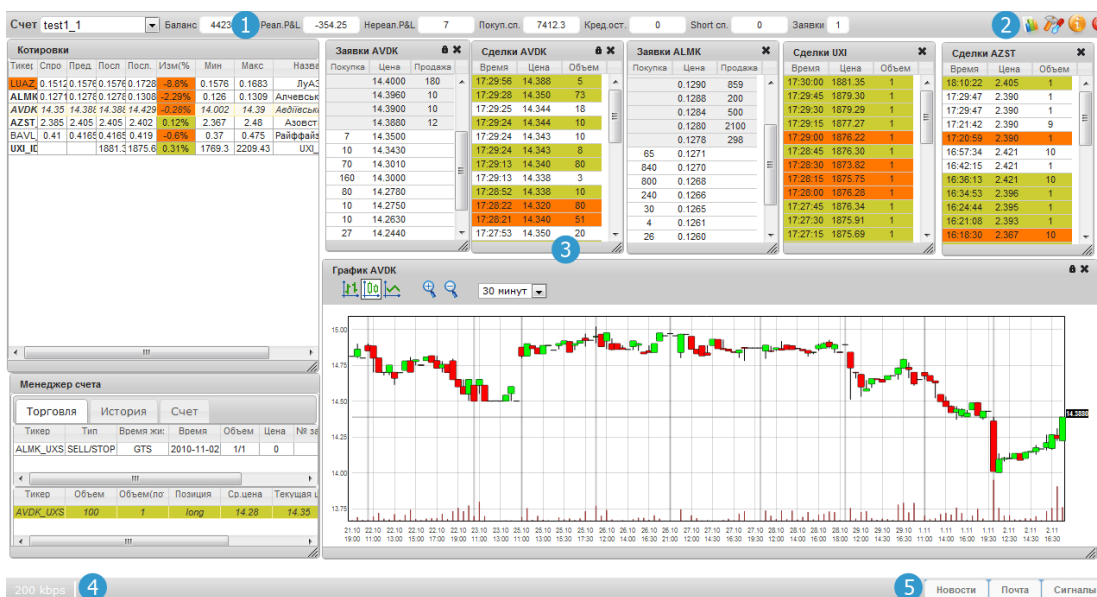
Счет test1_1 Баланс 4423 1 Реал.P&L -354.25 Нереал.P&L 7 Покуп.сп. 7412.3 Кред.ост. 0 Short сп. 0 Заявки 1 2

Котировки

| Тикер | Спро | Пред | Посл | Посл. | Изм(% | Мин | Макс | Назв |
|---|---|---|---|---|---|---|---|---|
| LUAZ | 0.1512 | 0.1576 | 0.1576 | 0.1728 | -8.8% | 0.1576 | 0.1683 | ЛуАЗ |
| ALMK | 0.1271 | 0.1278 | 0.1278 | 0.1308 | -2.29% | 0.126 | 0.1309 | Алчевськ |
| AVDK | 14.35 | 14.388 | 14.388 | 14.429 | -0.28% | 14.002 | 14.39 | Авдіївськ |
| AZST | 2.385 | 2.405 | 2.405 | 2.402 | 0.12% | 2.367 | 2.48 | Азовст |
| BAVL | 0.41 | 0.4165 | 0.4165 | 0.419 | -0.6% | 0.37 | 0.475 | Райффайз |
| UXI_ID | | | 1881.3 | 1875.6 | 0.31% | 1769.3 | 2209.43 | UXI |

Заявки AVDK

| Покупка | Цена | Продажа |
|---|---|---|
| | 14.4000 | 180 |
| | 14.3960 | 10 |
| | 14.3900 | 10 |
| | 14.3880 | 12 |
| 7 | 14.3500 | |
| 10 | 14.3430 | |
| 70 | 14.3010 | |
| 160 | 14.3000 | |
| 80 | 14.2780 | |
| 10 | 14.2750 | |
| 10 | 14.2630 | |
| 27 | 14.2440 | |

Сделки AVDK

| Время | Цена | Объем |
|---|---|---|
| 17:29:56 | 14.388 | 5 |
| 17:29:28 | 14.350 | 73 |
| 17:29:25 | 14.344 | 18 |
| 17:29:24 | 14.344 | 10 |
| 17:29:24 | 14.343 | 10 |
| 17:29:24 | 14.343 | 8 |
| 17:29:13 | 14.340 | 80 |
| 17:29:13 | 14.338 | 3 |
| 17:28:52 | 14.338 | 10 |
| 17:28:22 | 14.320 | 80 |
| 17:28:21 | 14.340 | 51 |
| 17:27:53 | 14.350 | 20 |

Заявки ALMK

| Покупка | Цена | Продажа |
|---|---|---|
| | 0.1290 | 859 |
| | 0.1288 | 200 |
| | 0.1284 | 500 |
| | 0.1280 | 2100 |
| | 0.1278 | 298 |
| 65 | 0.1271 | |
| 840 | 0.1270 | |
| 800 | 0.1268 | |
| 240 | 0.1266 | |
| 30 | 0.1265 | |
| 4 | 0.1261 | |
| 26 | 0.1260 | |

Сделки UXI

| Время | Цена | Объем |
|---|---|---|
| 17:30:00 | 1881.35 | 1 |
| 17:29:45 | 1879.30 | 1 |
| 17:29:30 | 1879.29 | 1 |
| 17:29:15 | 1877.27 | 1 |
| 17:29:00 | 1876.22 | 1 |
| 17:28:45 | 1876.30 | 1 |
| 17:28:30 | 1873.82 | 1 |
| 17:28:15 | 1875.75 | 1 |
| 17:28:00 | 1876.28 | 1 |
| 17:27:45 | 1876.34 | 1 |
| 17:27:30 | 1875.91 | 1 |
| 17:27:15 | 1875.69 | 1 |

Сделки AZST

| Время | Цена | Объем |
|---|---|---|
| 18:10:22 | 2.405 | 1 |
| 17:29:47 | 2.390 | 1 |
| 17:29:47 | 2.390 | 1 |
| 17:21:42 | 2.390 | 9 |
| 17:20:59 | 2.390 | 1 |
| 16:57:34 | 2.421 | 10 |
| 16:42:15 | 2.421 | 1 |
| 16:36:13 | 2.421 | 10 |
| 16:34:53 | 2.396 | 1 |
| 16:24:44 | 2.395 | 1 |
| 16:21:08 | 2.393 | 1 |
| 16:18:30 | 2.367 | 10 |

3

График AVDK
30 минут

15.00
14.75
14.50
14.25
14.00
13.75
14.3880

21.10 19:00 22.10 11:00 22.10 13:00 22.10 15:00 22.10 17:00 22.10 19:00 23.10 11:00 23.10 13:00 25.10 10:30 25.10 12:30 25.10 14:30 25.10 16:30 26.10 10:00 26.10 12:00 26.10 14:00 26.10 16:30 27.10 11:00 27.10 13:00 27.10 15:00 27.10 17:00 28.10 10:30 28.10 12:30 28.10 14:30 28.10 16:30 29.10 11:00 29.10 13:00 29.10 15:00 29.10 17:00 1.11 11:00 1.11 13:00 1.11 15:00 1.11 19:30 2.11 12:30 2.11 14:30 2.11 16:30

Менеджер счета
Торговля История Счет

| Тикер | Тип | Время жи: | Время | Объем | Цена | № за |
|---|---|---|---|---|---|---|
| ALMK_UXS | SELL/STOP | GTS | 2010-11-02 | 1/1 | 0 | |

| Тикер | Объем | Объем(по | Позиция | Ср.цена | Текущая ц |
|---|---|---|---|---|---|
| AVDK_UXS | 100 | 1 | long | 14.28 | 14.35 |

200 kbps 4
5 Новости Почта Сигналы